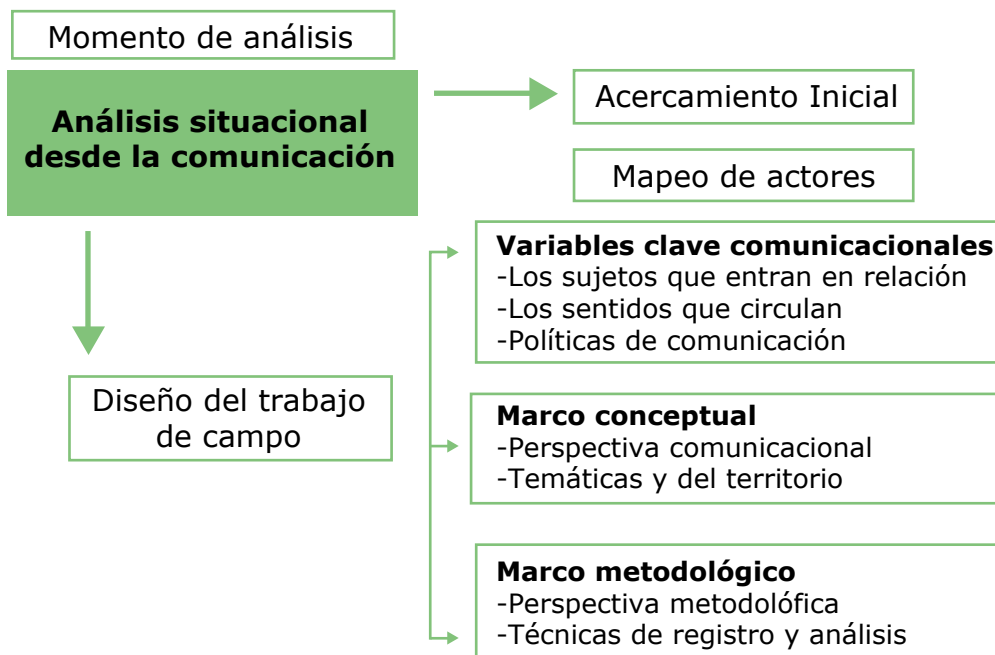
Momento de análisis

**Análisis situacional desde la comunicación**

Acercamiento Inicial

Mapeo de actores

Diseño del trabajo de campo

**Variables clave comunicacionales**
-Los sujetos que entran en relación
-Los sentidos que circulan
-Políticas de comunicación

**Marco conceptual**
-Perspectiva comunicacional
-Temáticas y del territorio

**Marco metodológico**
-Perspectiva metodolófica
-Técnicas de registro y análisis